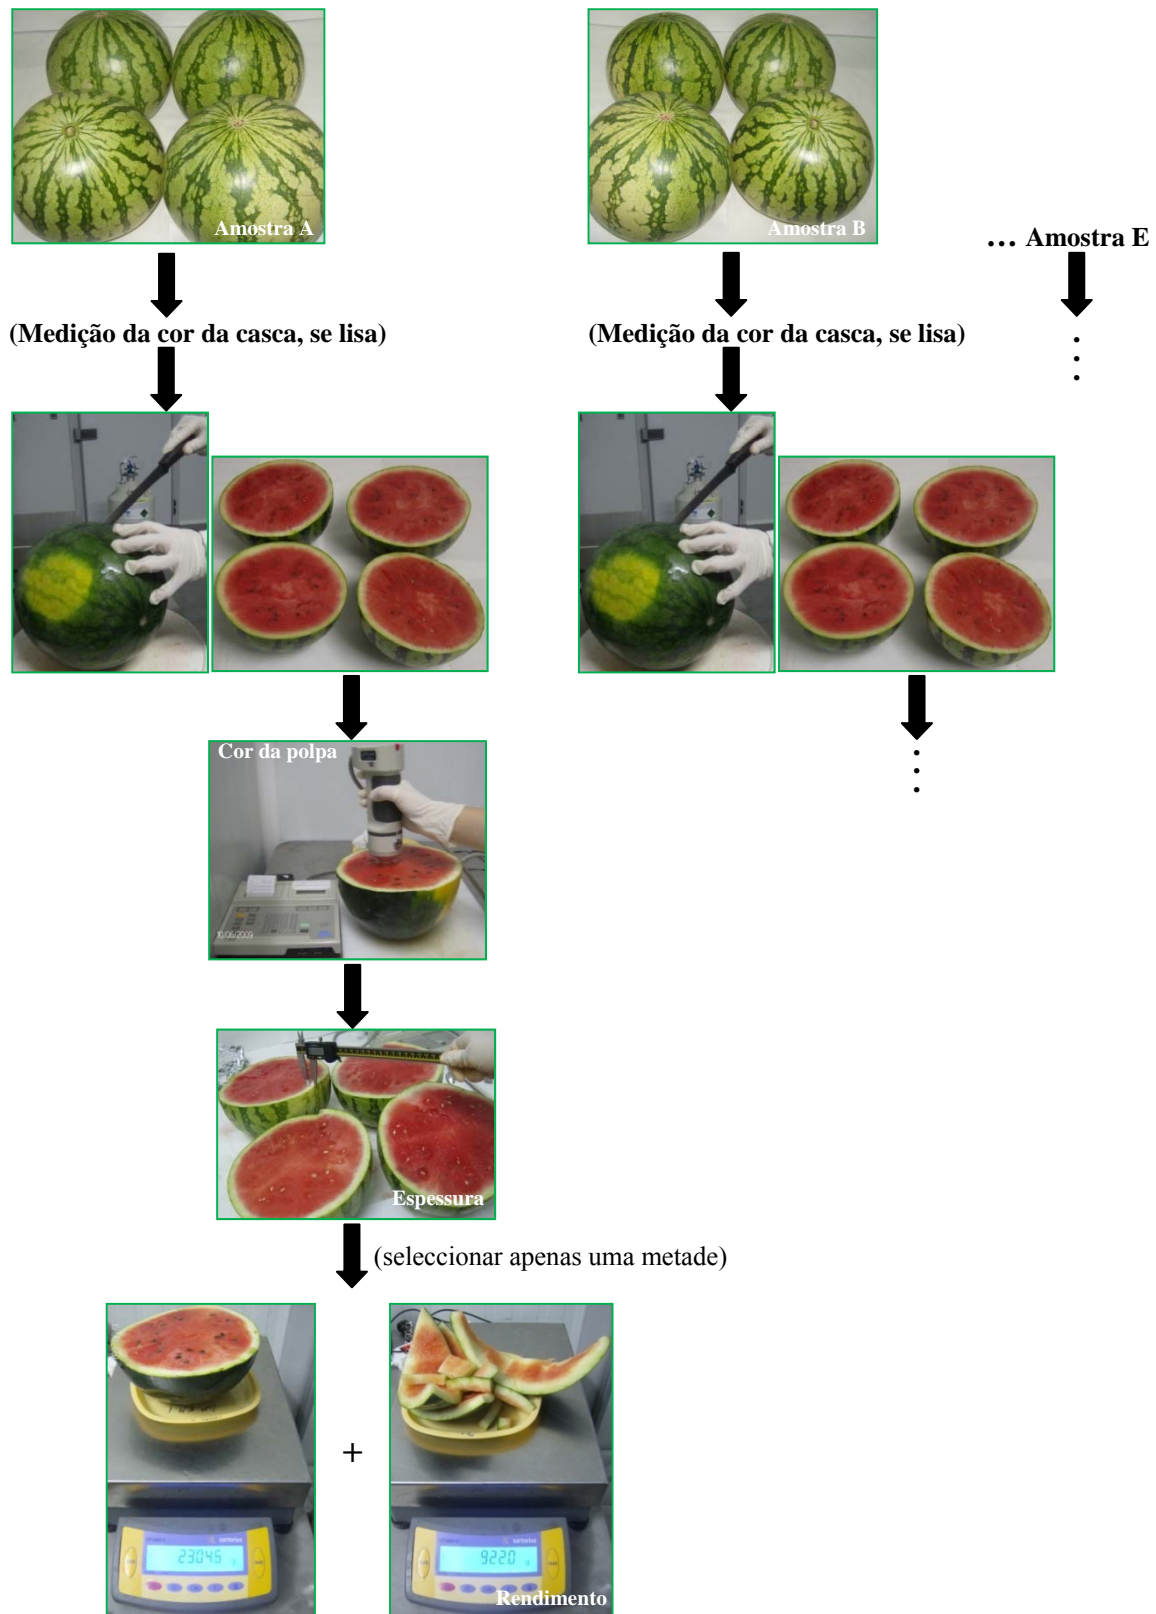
Amostra A

Amostra B

… Amostra E

(Medição da cor da casca, se lisa)

(Medição da cor da casca, se lisa)

Cor da polpa

10/06/2009

Espessura

(seleccionar apenas uma metade)

2304.5

+

922.0

Rendimento